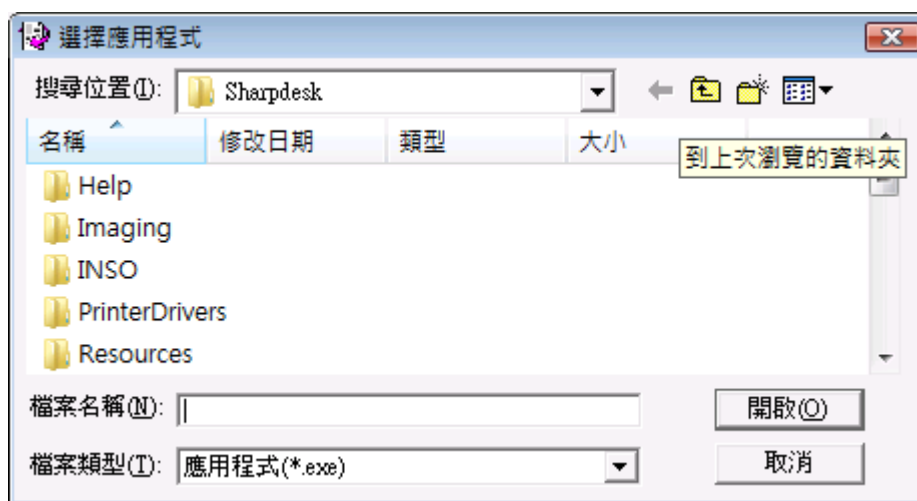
選擇應用程式

搜尋位置(I): Sharpdesk

| 名稱 | 修改日期 | 類型 | 大小 |
|---|---|---|---|
| Help | | | |
| Imaging | | | |
| INSO | | | |
| PrinterDrivers | | | |
| Resources | | | |

到上次瀏覽的資料夾

檔案名稱(N):

開啟(O)

檔案類型(T): 應用程式(*.exe)

取消